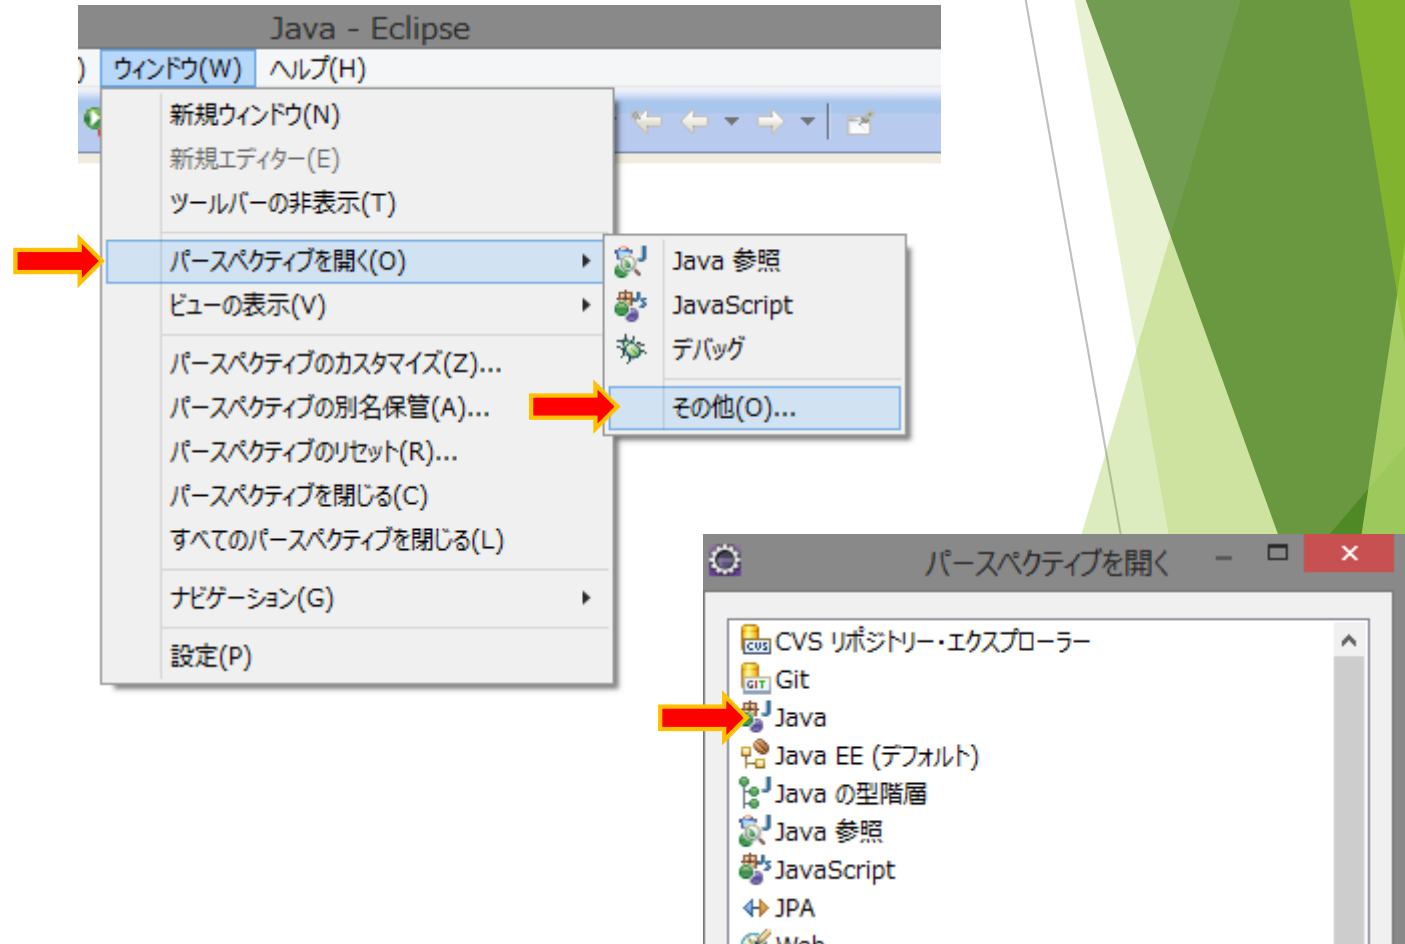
Java - Eclipse

) ウィンドウ(W) ヘルプ(H)

新規ウィンドウ(N)
新規エディター(E)
ツールバーの非表示(T)
パースペクティブを開く(O)
ビューの表示(V)
パースペクティブのカスタマイズ(Z)...
パースペクティブの別名保管(A)...
パースペクティブのリセット(R)...
パースペクティブを閉じる(C)
すべてのパースペクティブを閉じる(L)
ナビゲーション(G)
設定(P)

Java 参照
JavaScript
デバッグ
その他(O)...

パースペクティブを開く

CVS リポジトリー・エクスプローラー
Git
Java
Java EE (デフォルト)
Java の型階層
Java 参照
JavaScript
JPA
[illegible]